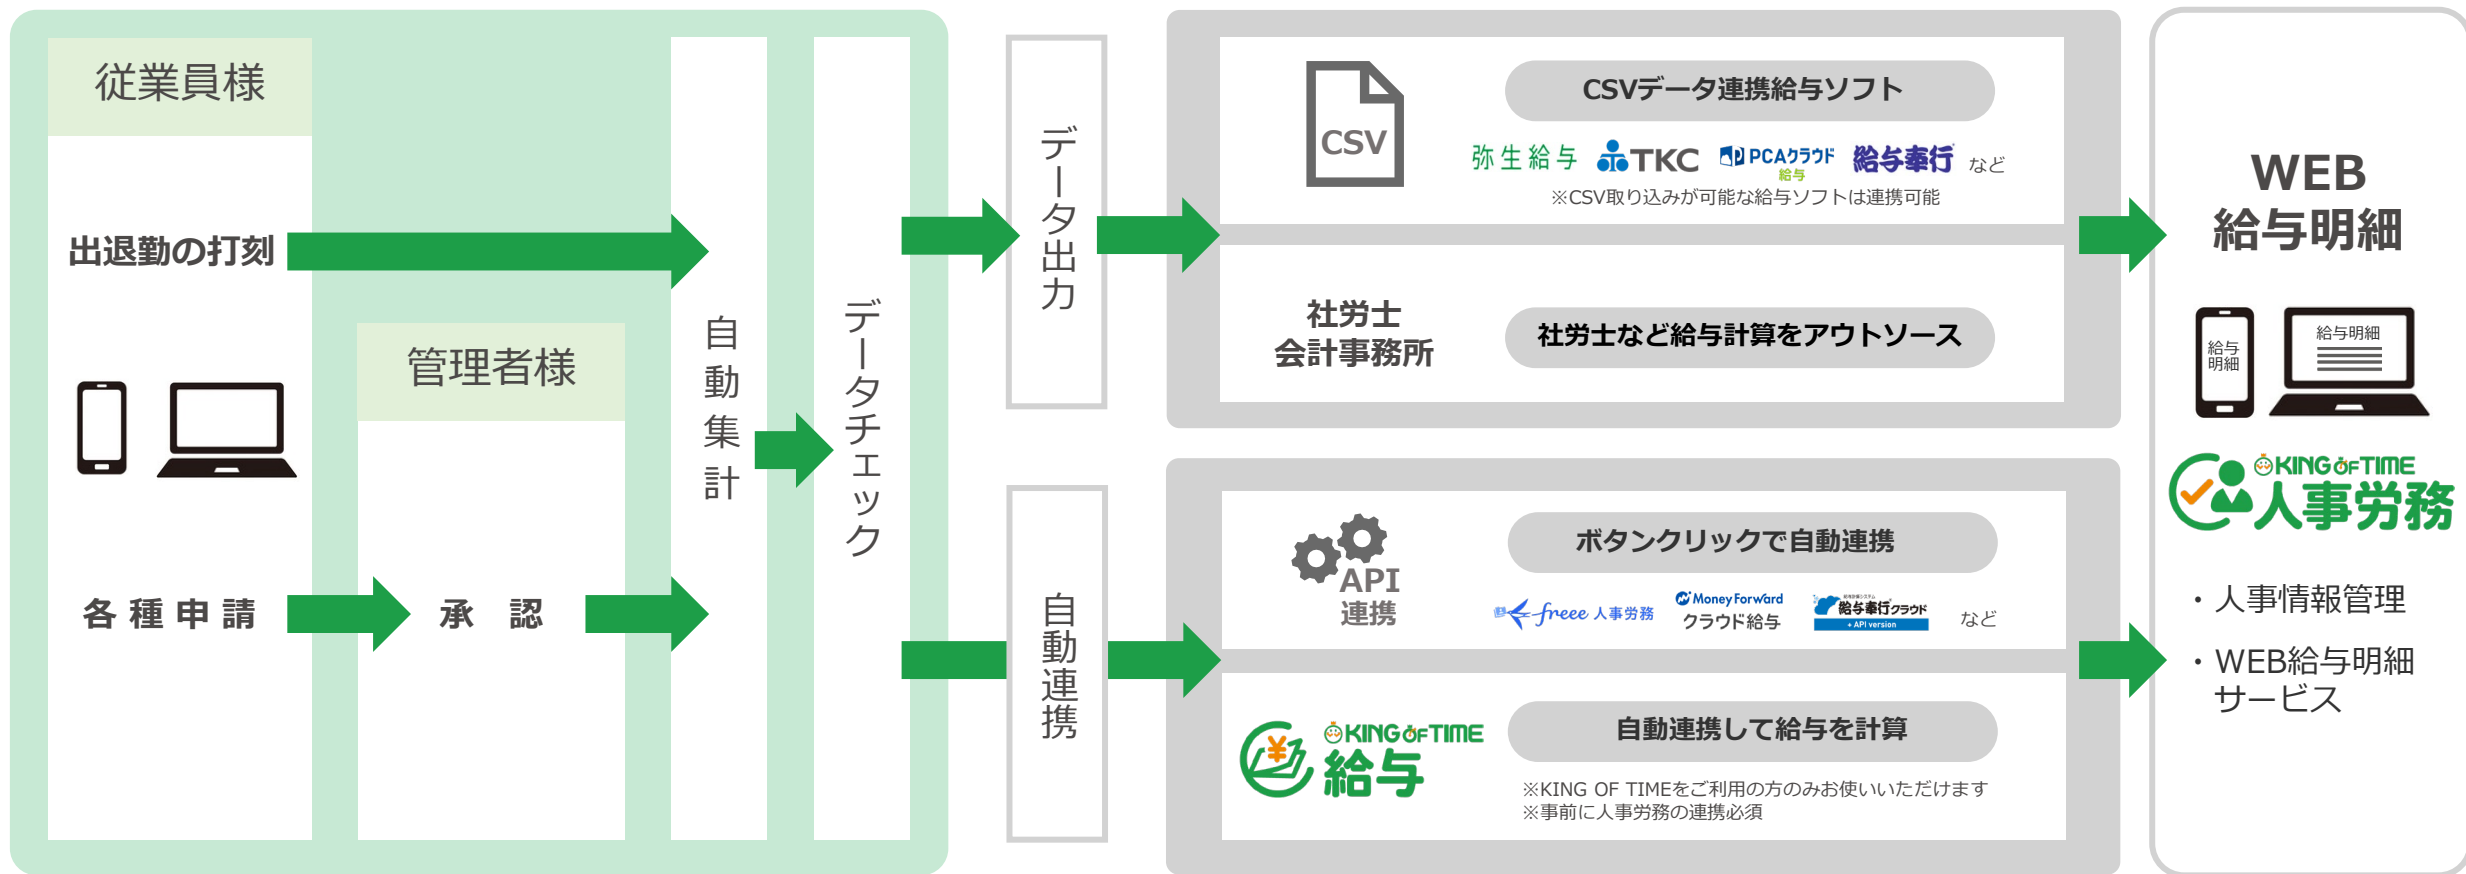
従業員様

出退勤の打刻

管理者様

各 種 申 請

承 認

自動集計

データチェック

データ出力

自動連携

CSV

CSVデータ連携給与ソフト

弥生給与 TKC PCAクラウド 給与 給与奉行 など

※CSV取り込みが可能な給与ソフトは連携可能

社労士
会計事務所

社労士など給与計算をアウトソース

API
連携

ボタンクリックで自動連携

freee 人事労務 Money Forward クラウド給与 給与奉行クラウド API version など

KING OF TIME 給与

自動連携して給与を計算

※KING OF TIMEをご利用の方のみお使いいただけます
※事前に人事労務の連携必須

WEB
給与明細

給与明細

給与明細

KING OF TIME 人事労務

・人事情報管理

・WEB給与明細サービス